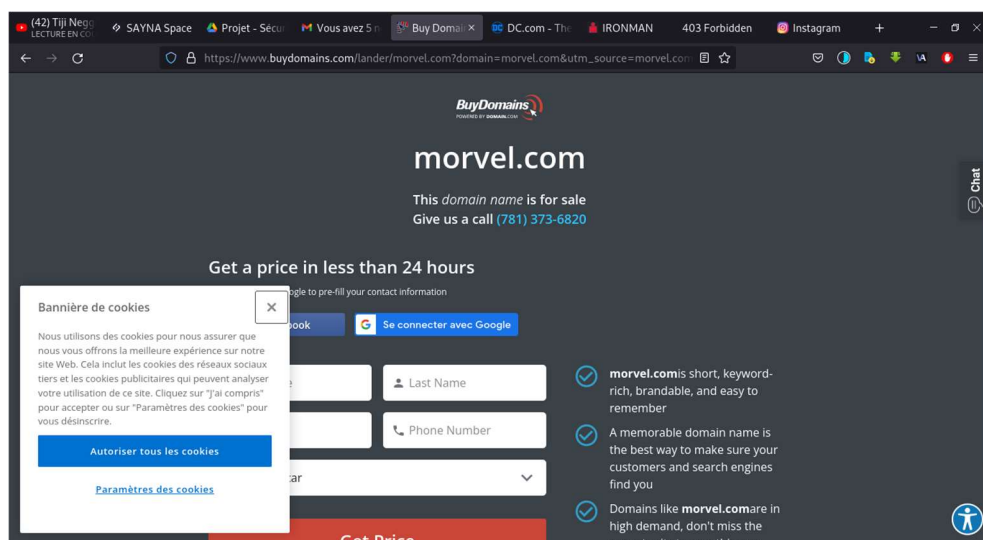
(42) Tiji Negg LECTURE EN CO | SAYNA Space | Projet - Sécu | Vous avez 5 n | Buy Domai × | DC.com - The | IRONMAN | 403 Forbidden | Instagram | +

https://www.buydomains.com/lander/morvel.com?domain=morvel.com&utm_source=morvel.com

BuyDomains
POWERED BY DOMAIN.COM

morvel.com

This *domain name* is for sale
Give us a call (781) 373-6820

Get a price in less than 24 hours

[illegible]ogle to pre-fill your contact information

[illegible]ook | Se connecter avec Google

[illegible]e | Last Name

Phone Number

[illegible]ar

Get Price

**morvel.com**is short, keyword-rich, brandable, and easy to remember

A memorable domain name is the best way to make sure your customers and search engines find you

Domains like **morvel.com**are in high demand, don't miss the

Chat

Bannière de cookies

×

Nous utilisons des cookies pour nous assurer que nous vous offrons la meilleure expérience sur notre site Web. Cela inclut les cookies des réseaux sociaux tiers et les cookies publicitaires qui peuvent analyser votre utilisation de ce site. Cliquez sur "J'ai compris" pour accepter ou sur "Paramètres des cookies" pour vous désinscrire.

Autoriser tous les cookies

Paramètres des cookies